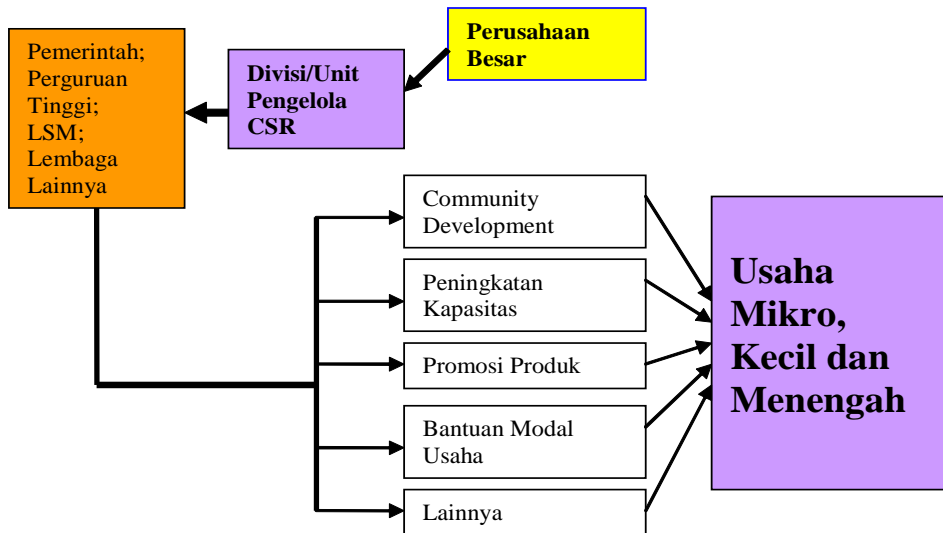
Perusahaan Besar

Divisi/Unit Pengelola CSR

Pemerintah; Perguruan Tinggi; LSM; Lembaga Lainnya

Community Development

Peningkatan Kapasitas

Promosi Produk

Bantuan Modal Usaha

Lainnya

Usaha Mikro, Kecil dan Menengah